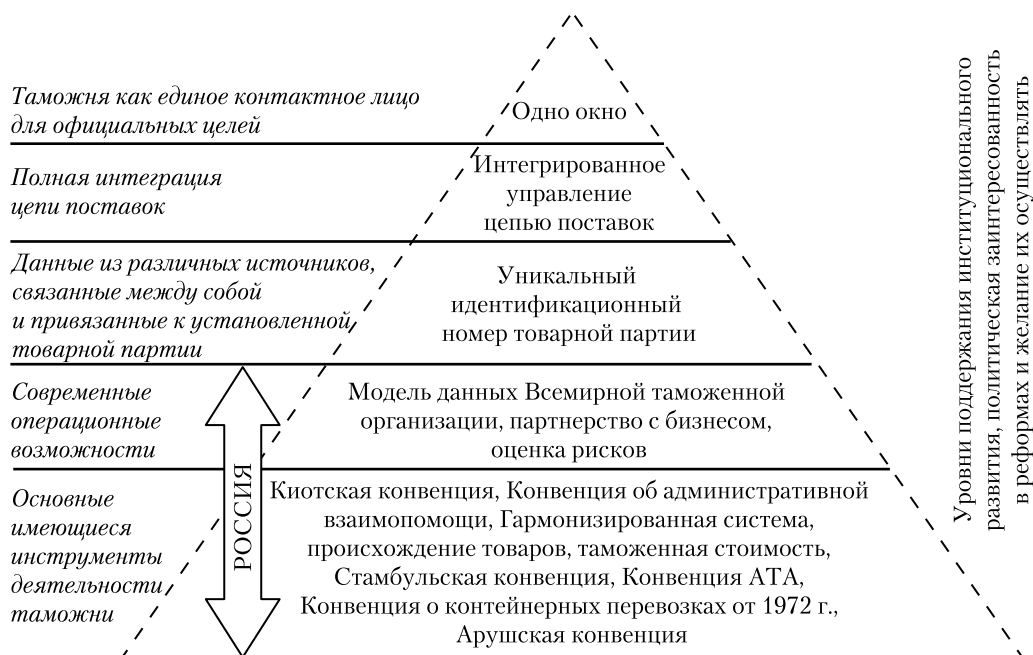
Таможня как единое контактное лицо для официальных целей

Одно окно

Полная интеграция цепи поставок

Интегрированное управление цепью поставок

Данные из различных источников, связанные между собой и привязанные к установленной товарной партии

Уникальный идентификационный номер товарной партии

Современные операционные возможности

Модель данных Всемирной таможенной организации, партнерство с бизнесом, оценка рисков

Основные имеющиеся инструменты деятельности таможни

РОССИЯ

Киотская конвенция, Конвенция об административной взаимопомощи, Гармонизированная система, происхождение товаров, таможенная стоимость, Стамбульская конвенция, Конвенция АТА, Конвенция о контейнерных перевозках от 1972 г., Арушская конвенция

Уровни поддержания институционального развития, политическая заинтересованность в реформах и желание их осуществлять